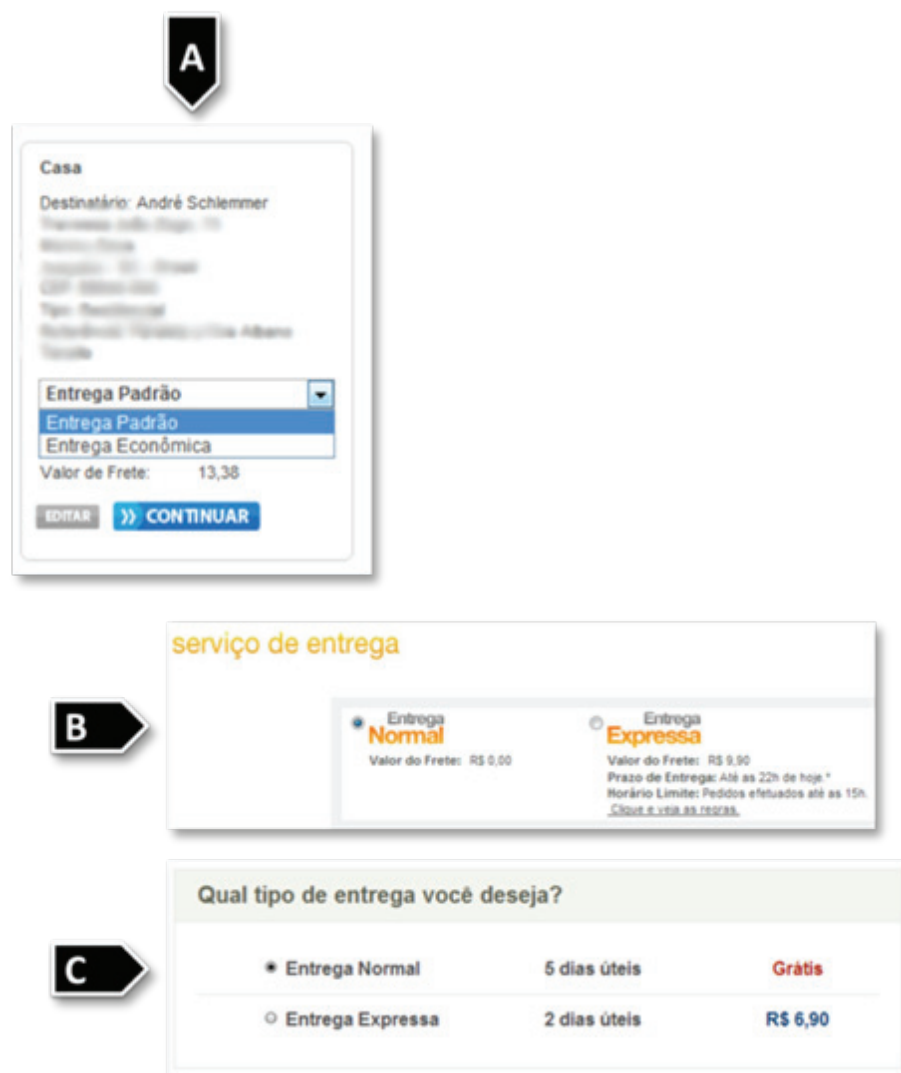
A

Casa

Destinatário: André Schlemmer

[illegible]

Entrega Padrão
Entrega Padrão
Entrega Econômica

Valor de Frete: 13,38

EDITAR
CONTINUAR

serviço de entrega

B

Entrega Normal
Valor do Frete: R$ 0,00

Entrega Expressa
Valor do Frete: R$ 9,90
Prazo de Entrega: Até as 22h de hoje.*
Horário Limite: Pedidos efetuados até as 15h.
Clique e veja as regras.

Qual tipo de entrega você deseja?

C

| | | |
|---|---|---|
| Entrega Normal | 5 dias úteis | Grátis |
| Entrega Expressa | 2 dias úteis | R$ 6,90 |